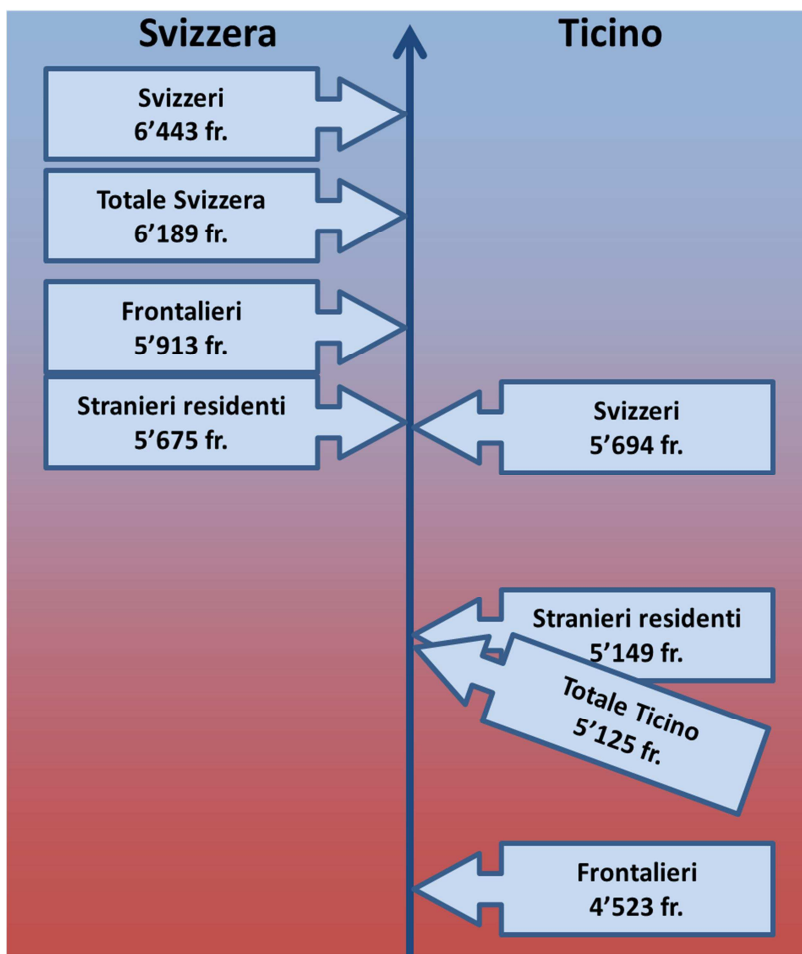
Svizzera

Ticino

Svizzeri
6’443 fr.

Totale Svizzera
6’189 fr.

Frontalieri
5’913 fr.

Stranieri residenti
5’675 fr.

Svizzeri
5’694 fr.

Stranieri residenti
5’149 fr.

Totale Ticino
5’125 fr.

Frontalieri
4’523 fr.